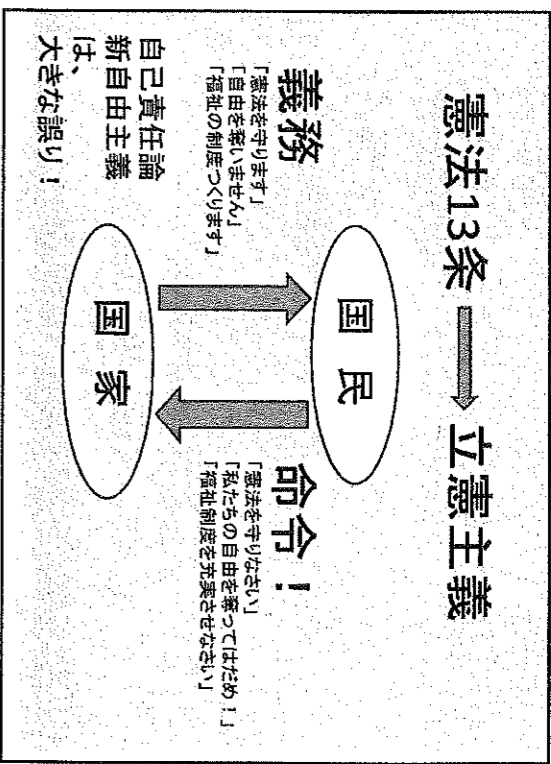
憲法13条 立憲主義

国民

国家

命令！

「憲法を守りなさい」
「私たちの自由を奪ってはだめ！」
「福祉制度を充実させなさい」

義務

「憲法を守ります」
「自由を奪いません」
「福祉の制度つくります」

自己責任論
新自由主義
は、
大きな誤り！